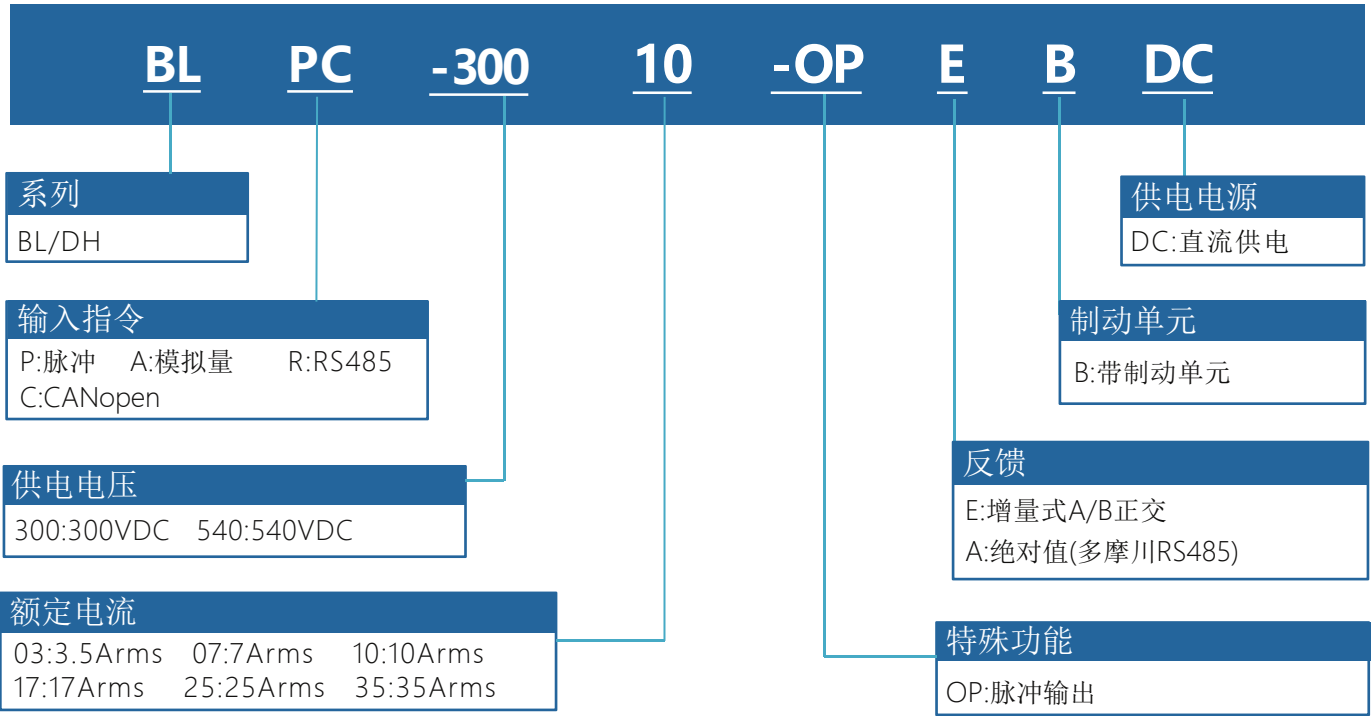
BL PC -300 10 -OP E B DC

系列
BL/DH

输入指令
P:脉冲 A:模拟量 R:RS485
C:CANopen

供电电压
300:300VDC 540:540VDC

额定电流
03:3.5Arms 07:7Arms 10:10Arms
17:17Arms 25:25Arms 35:35Arms

供电电源
DC:直流供电

制动单元
B:带制动单元

反馈
E:增量式A/B正交
A:绝对值(多摩川RS485)

特殊功能
OP:脉冲输出